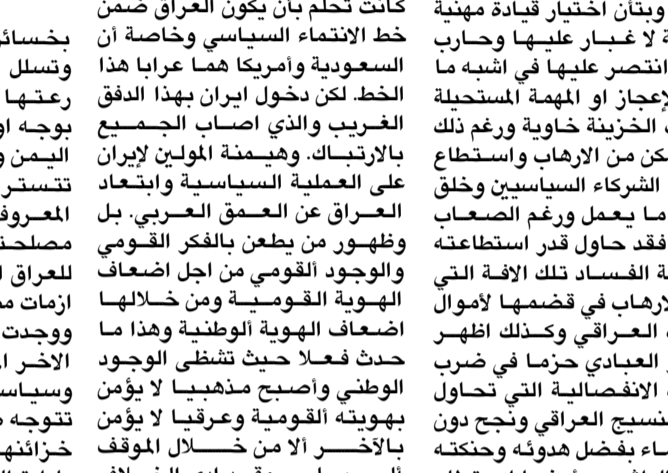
كانت تحلم بأن يكون العراق ضمن خط الانتماء السياسي وخاصة أن السعودية وأمريكا هما عرابا هذا الخط. لكن دخول ايران بهذا الدفق الغريب والذي اصاب الجميع بالارتباك. وهيمنة المولين لإيران على العملية السياسية وابتعاد العراق عن العمق العربي. بل وظهور من يطعن بالفكر القومي والوجود ألقومي من اجل اضعاف الهوية القومية ومن خلالها اضعاف الهوية ألوطنية وهذا ما حدث فعلا حيث تشظى الوجود الوطني وأصبح مذهبيا لا يؤمن بهويته ألقومية وعرقيا لا يؤمن بالآخر ألا من خلال الموقف

وبتان اختيار قيادة مهنية لا غبار عليها وحارب انتصر عليها في اشبه ما لإعجاز او المهمة المستحيلة الخزينة خاوية ورغم ذلك كن من الارهاب واستطاع الشركاء السياسيين وخلق ما يعمل ورغم الصعاب فقد حاول قدر استطاعته الفساد تلك الافة التي لارهاب في قضمها لأموال العراقي وكذلك اظهر العبادي حزما في ضرب الانفصالية التي تحاول نسيج العراقي ونجح دون اراقة بفضل هدوئه وحنكته

بخسائ وتسلل رعتها بوجه او اليمن و تتستر المعروف مصلحت للعراق ازمات م ووجدت الاخر ا وسياسة تتوجه خزائنه